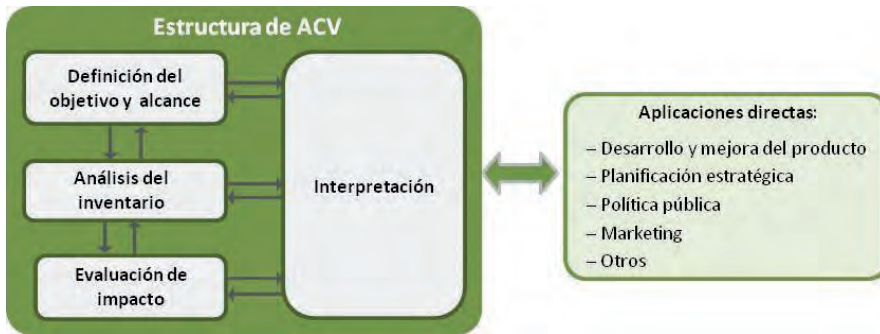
Estructura de ACV

Definición del objetivo y alcance

Análisis del inventario

Evaluación de impacto

Interpretación

Aplicaciones directas:
– Desarrollo y mejora del producto
– Planificación estratégica
– Política pública
– Marketing
– Otros